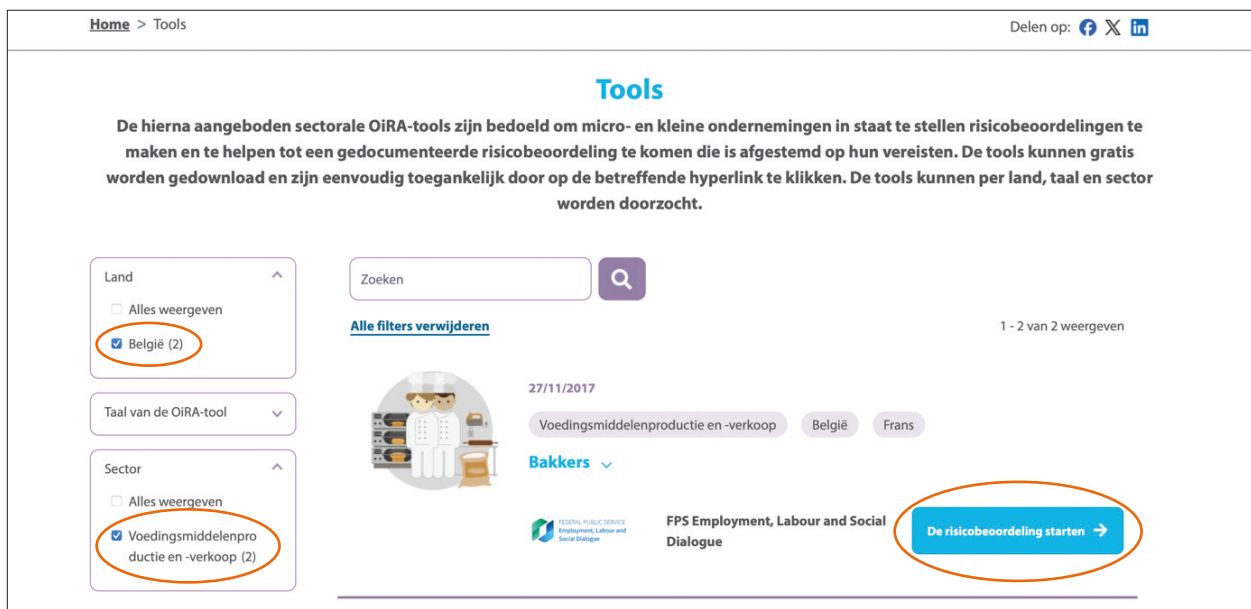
Home > Tools

Delen op:

Tools

De hierna aangeboden sectorale OiRA-tools zijn bedoeld om micro- en kleine ondernemingen in staat te stellen risicobeoordelingen te maken en te helpen tot een gedocumenteerde risicobeoordeling te komen die is afgestemd op hun vereisten. De tools kunnen gratis worden gedownload en zijn eenvoudig toegankelijk door op de betreffende hyperlink te klikken. De tools kunnen per land, taal en sector worden doorzocht.

Land

Alles weergeven

België (2)

Taal van de OiRA-tool

Sector

Alles weergeven

Voedingsmiddelenproductie en -verkoop (2)

Zoeken

Alle filters verwijderen

1 - 2 van 2 weergeven

27/11/2017

Voedingsmiddelenproductie en -verkoop

België

Frans

Bakkers

FEDERAL PUBLIC SERVICE Employment, Labour and Social Dialogue

FPS Employment, Labour and Social Dialogue

De risicobeoordeling starten